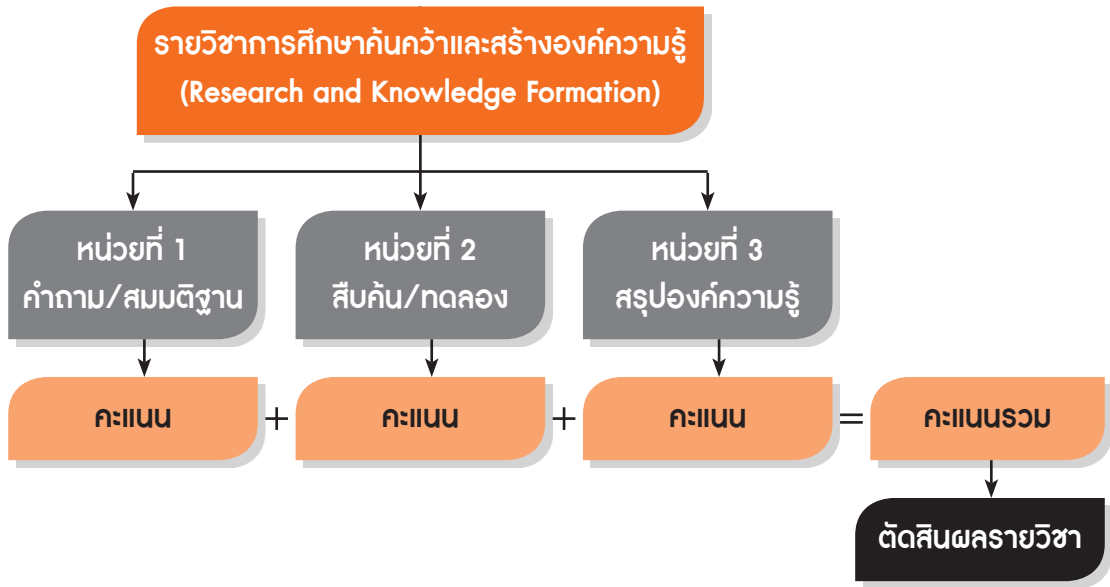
รายวิชาการศึกษาค้นคว้าและสร้างองค์ความรู้
(Research and Knowledge Formation)

หน่วยที่ 1
คำถาม/สมมติฐาน

หน่วยที่ 2
สืบค้น/ทดลอง

หน่วยที่ 3
สรุปองค์ความรู้

คะแนน + คะแนน + คะแนน = คะแนนรวม

ตัดสินผลรายวิชา